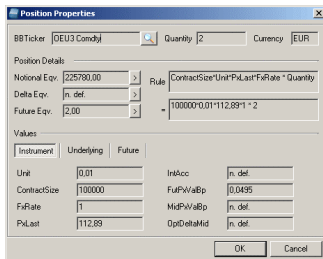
Position Properties

BBTicker OEU3 Comdty Quantity 2 Currency EUR

Position Details

Notional Eqv. 225780,00 > Rule ContractSize*Unit*PxLast*FxRate * Quantity

Delta Eqv. n. def. >

Future Eqv. 2,00 > = 100000*0,01*112,89*1 * 2

Values

Instrument Underlying Future

Unit 0,01 IntAcc n. def.

ContractSize 100000 FullPxValBp 0,0495

FxRate 1 MidPxValBp n. def.

PxLast 112,89 OptDeltaMid n. def.

OK Cancel